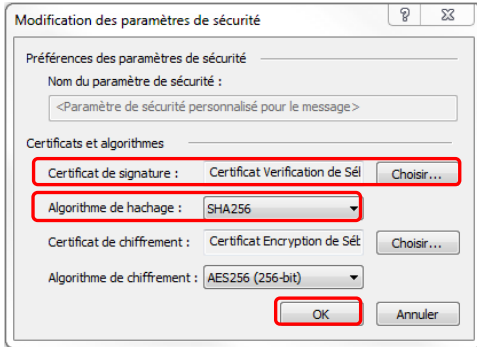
Modification des paramètres de sécurité

?

X

Préférences des paramètres de sécurité

Nom du paramètre de sécurité :

<Paramètre de sécurité personnalisé pour le message>

Certificats et algorithmes

Certificat de signature : Certificat Verification de Sél Choisir...

Algorithme de hachage : SHA256

Certificat de chiffrement : Certificat Encryption de Séc Choisir...

Algorithme de chiffrement : AES256 (256-bit)

OK

Annuler